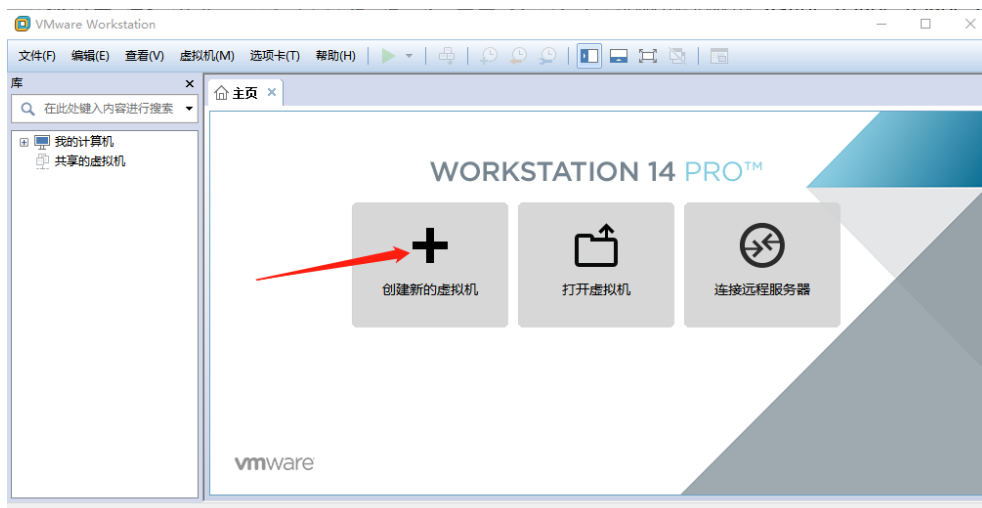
VMware Workstation

文件(F) 编辑(E) 查看(V) 虚拟机(M) 选项卡(T) 帮助(H)

库

在此处键入内容进行搜索

我的计算机
共享的虚拟机

主页

WORKSTATION 14 PRO™

创建新的虚拟机

打开虚拟机

连接远程服务器

vmware